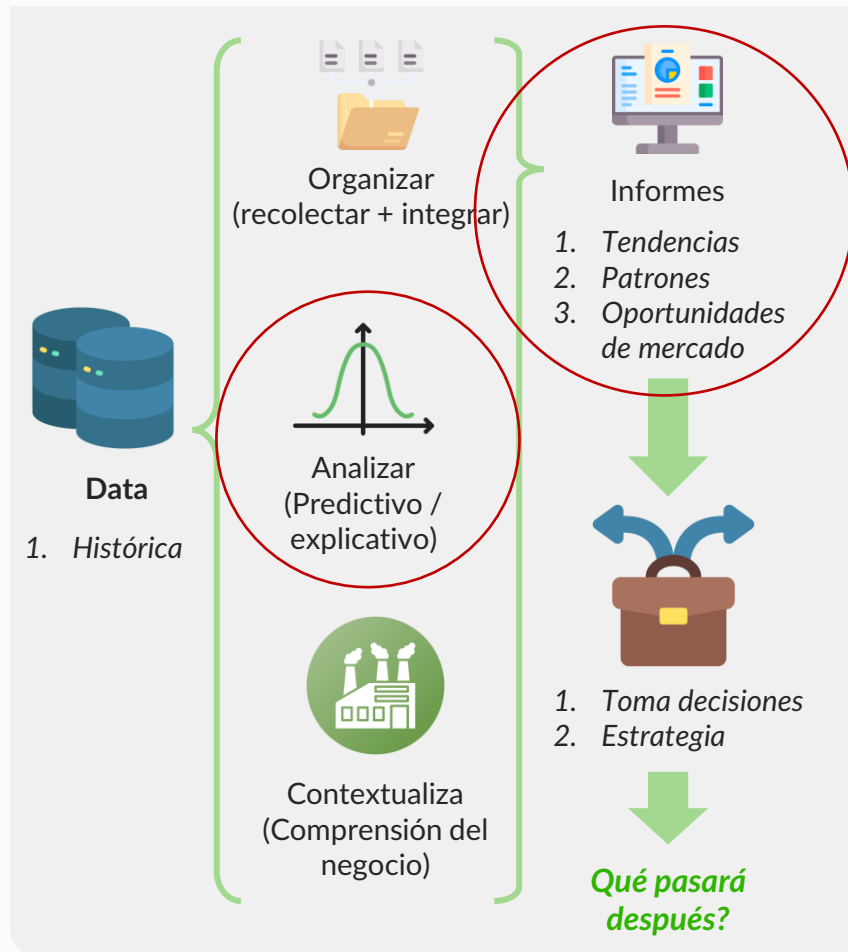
Data

1. Histórica

Organizar (recolectar + integrar)

Analizar (Predictivo / explicativo)

Contextualiza (Comprensión del negocio)

Informes

1. Tendencias
2. Patrones
3. Oportunidades de mercado

1. Toma decisiones
2. Estrategia

Qué pasará después?